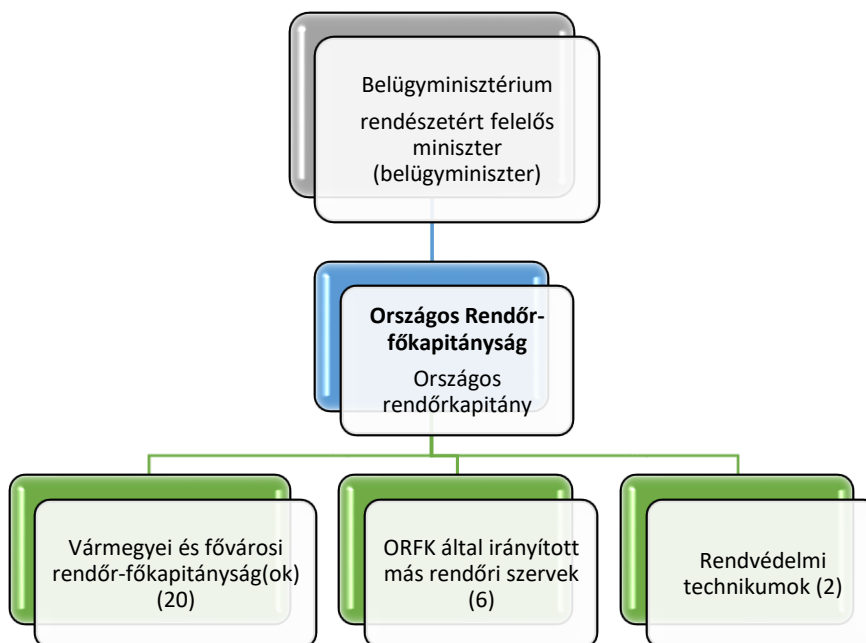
Belügyminisztérium

rendészetért felelős miniszter (belügyminiszter)

**Országos Rendőr-főkapitányság**

Országos rendőrkapitány

Vármegyei és fővárosi rendőr-főkapitányság(ok) (20)

ORFK által irányított más rendőri szervek (6)

Rendvédelmi technikumok (2)